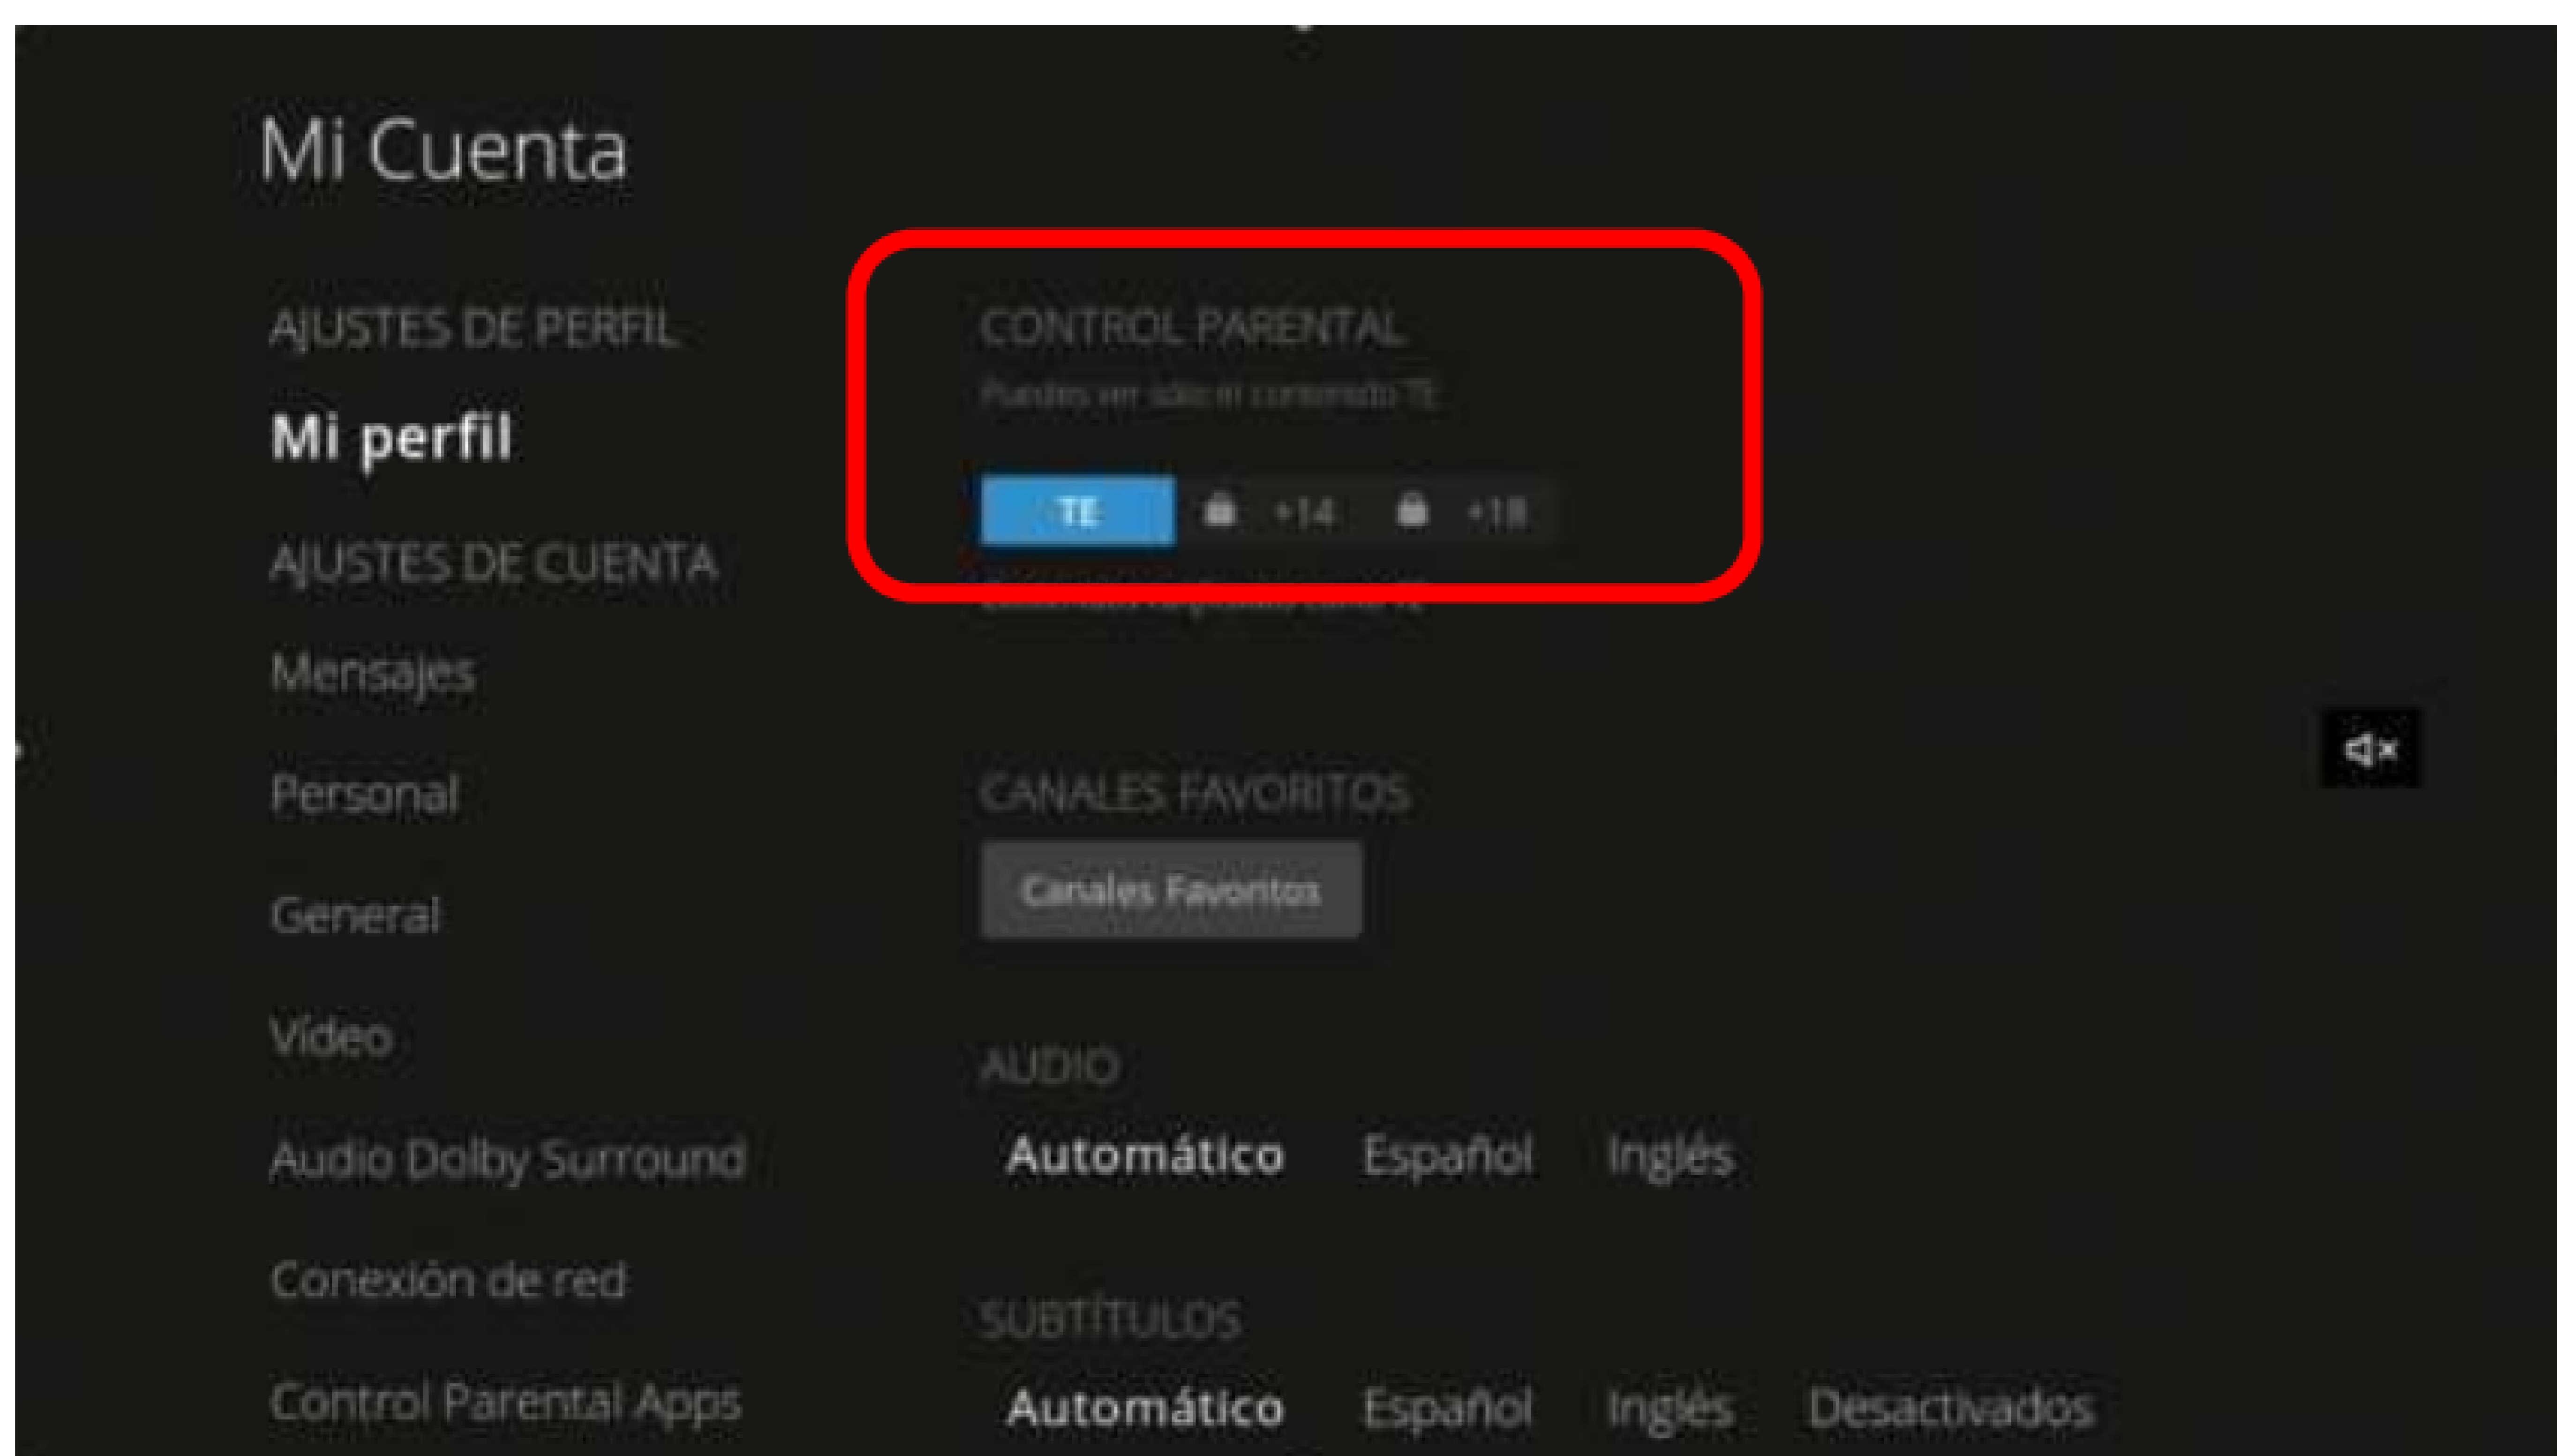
Mi Cuenta

AJUSTES DE PERFIL

Mi perfil

AJUSTES DE CUENTA

Mensajes

Personal

General

Video

Audio Dolby Surround

Conexión de red

Control Parental Apps

CONTROL PARENTAL

Puedes ver sólo el contenido TE

TE +14 +18

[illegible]

CANALES FAVORITOS

Canales Favoritos

AUDIO

Automático Español Inglés

SUBTÍTULOS

Automático Español Inglés Desactivados